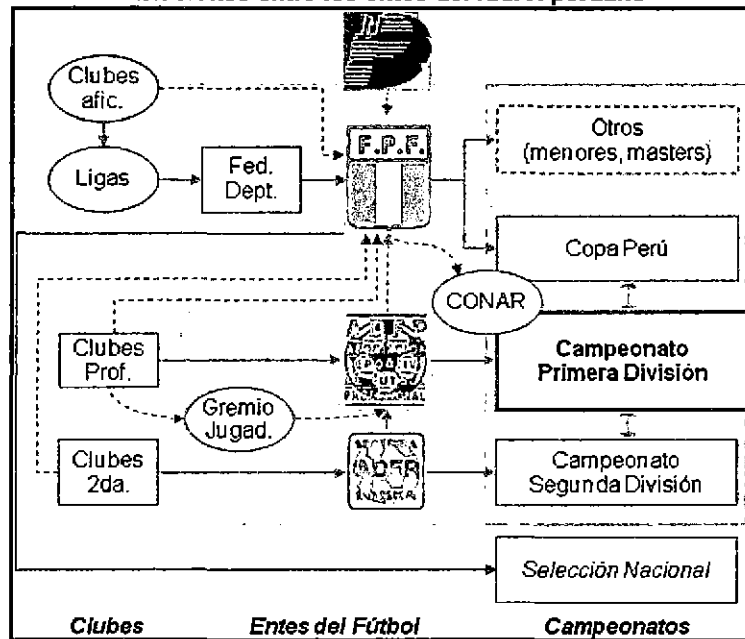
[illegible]

Clubes afic.

Ligas

Fed. Dept.

F.P.F.

Otros (menores, masters)

Copa Perú

CONAR

Clubes Prof.

Campeonato Primera División

Gremio Jugad.

Clubes 2da.

ADFR

Campeonato Segunda División

Selección Nacional

Clubes

Entes del Fútbol

Campeonatos